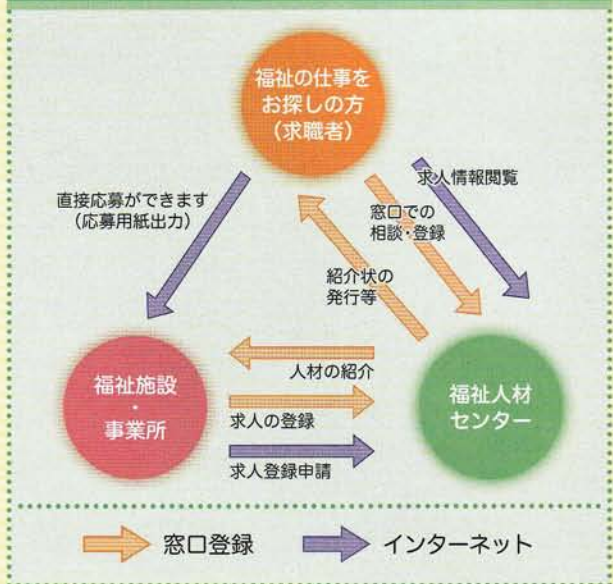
福祉の仕事をお探しの方（求職者）

直接応募ができます（応募用紙出力）

求人情報閲覧

窓口での相談・登録

紹介状の発行等

福祉施設・事業所

人材の紹介

求人の登録

求人登録申請

福祉人材センター

窓口登録

インターネット